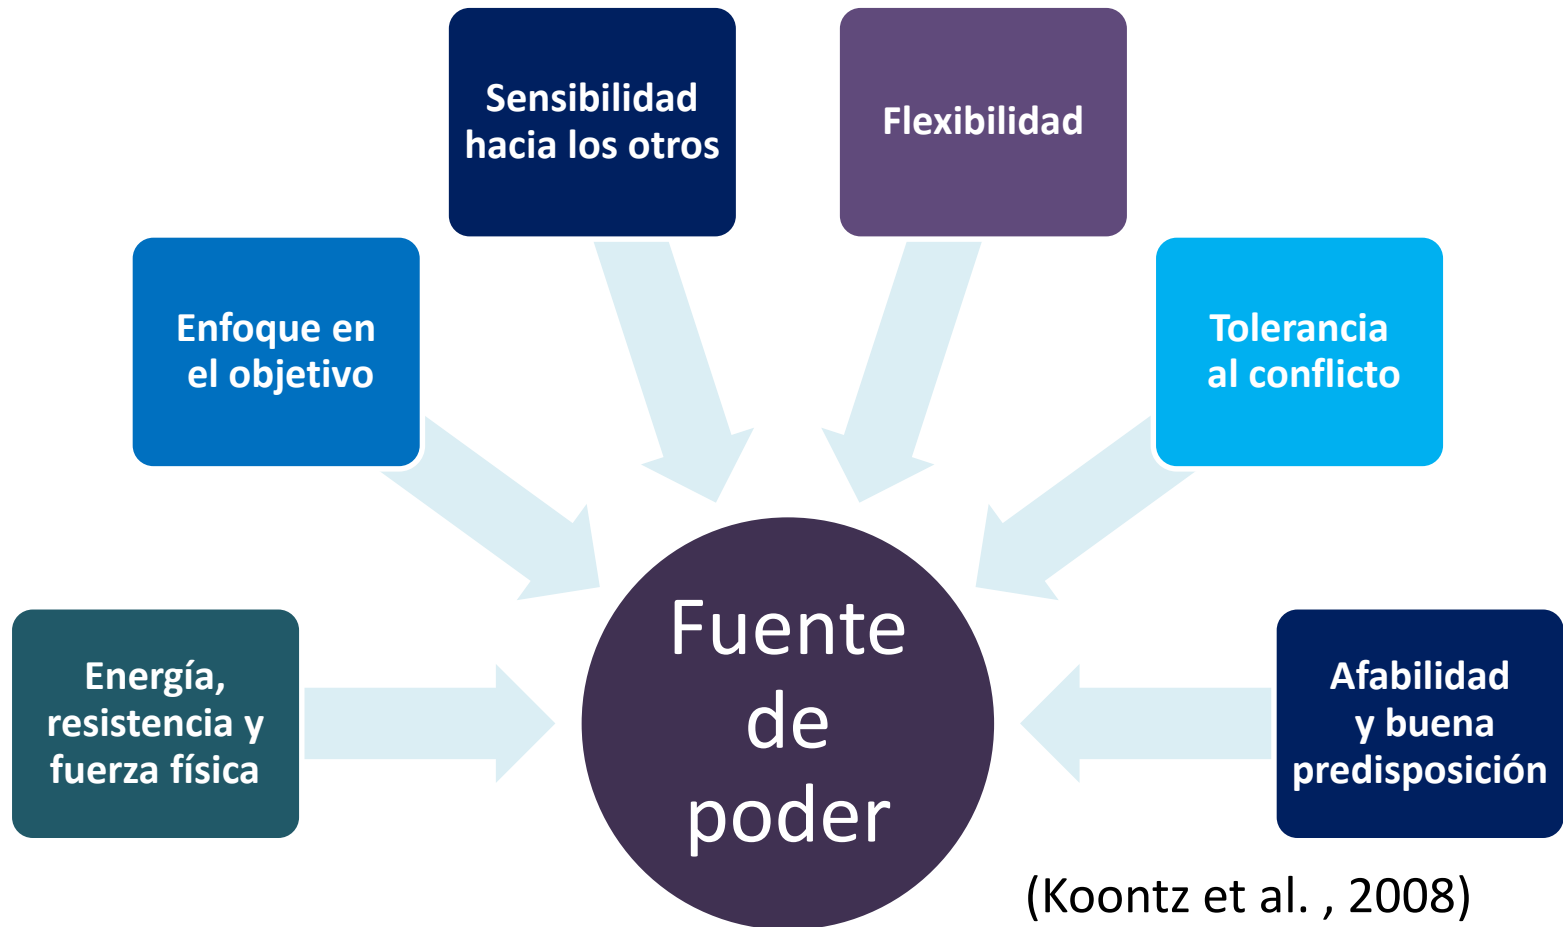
Sensibilidad hacia los otros

Flexibilidad

Enfoque en el objetivo

Tolerancia al conflicto

Energía, resistencia y fuerza física

Fuente de poder

Afabilidad y buena predisposición

(Koontz et al. , 2008)